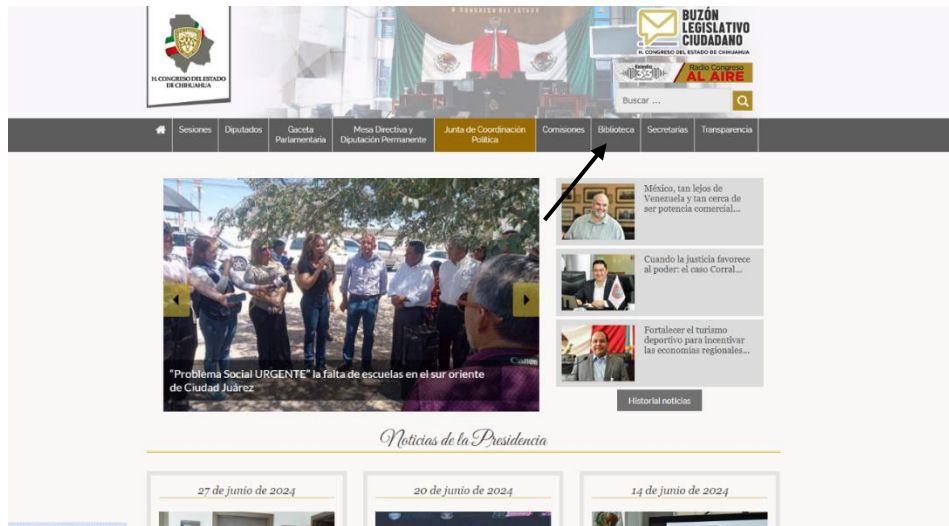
H. CONGRESO DEL ESTADO DE CHIHUAHUA

BUZÓN LEGISLATIVO CIUDADANO
H. CONGRESO DEL ESTADO DE CHIHUAHUA

Radio Congreso AL AIRE

Buscar ...

Sesiones | Diputados | Gaceta Parlamentaria | Mesa Directiva y Diputación Permanente | Junta de Coordinación Política | Comisiones | Biblioteca | Secretarías | Transparencia

"Problema Social URGENTE" la falta de escuelas en el sur oriente de Ciudad Juárez

México, tan lejos de Venezuela y tan cerca de ser potencia comercial...

Cuando la justicia favorece al poder: el caso Corral...

Fortalecer el turismo deportivo para incentivar las economías regionales...

Historial noticias

Noticias de la Presidencia

27 de junio de 2024

20 de junio de 2024

14 de junio de 2024